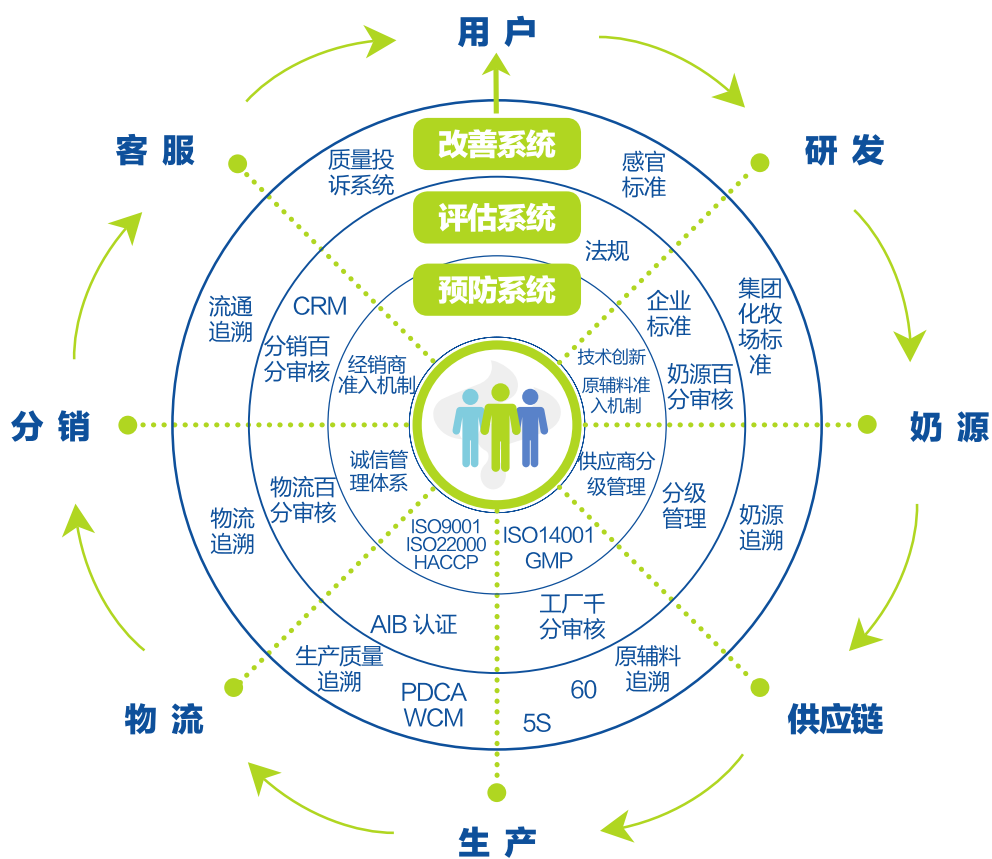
用户

研发

奶源

供应链

生产

物流

分销

客服

改善系统

评估系统

预防系统

质量投诉系统

感官标准

法规

企业标准

集团化牧场标准

技术创新

原辅料准入机制

奶源百分审核

供应商分级管理

分级管理

奶源追溯

ISO14001 GMP

工厂千分审核

原辅料追溯

60

5S

ISO9001 ISO22000 HACCP

AIB 认证

生产质量追溯

PDCA WCM

诚信管理体系

物流百分审核

物流追溯

经销商准入机制

分销百分审核

CRM

流通追溯